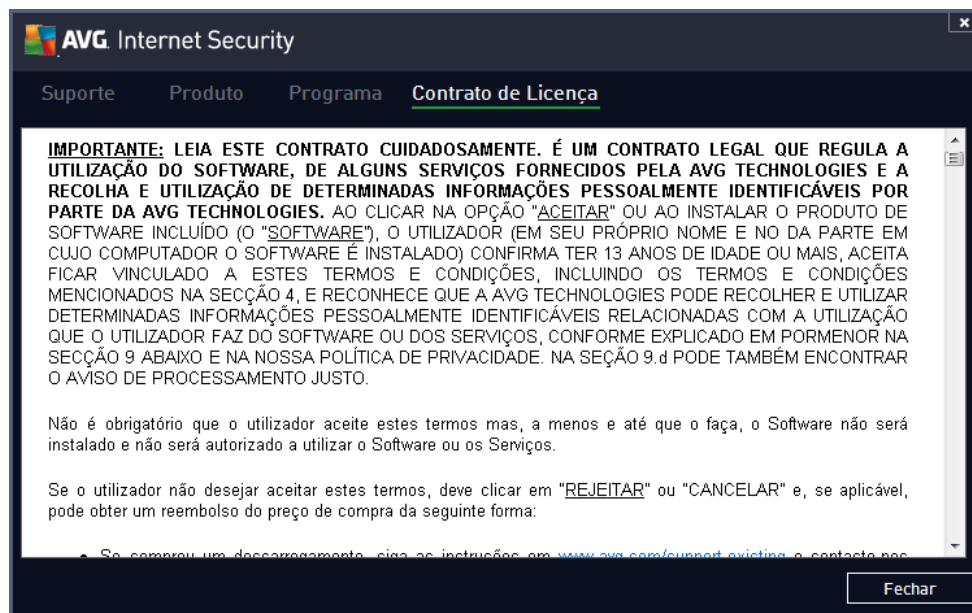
AVG. Internet Security

×

Suporte Produto Programa Contrato de Licença

IMPORTANTE: LEIA ESTE CONTRATO CUIDADOSAMENTE. É UM CONTRATO LEGAL QUE REGULA A UTILIZAÇÃO DO SOFTWARE, DE ALGUNS SERVIÇOS FORNECIDOS PELA AVG TECHNOLOGIES E A RECOLHA E UTILIZAÇÃO DE DETERMINADAS INFORMAÇÕES PESSOALMENTE IDENTIFICÁVEIS POR PARTE DA AVG TECHNOLOGIES. AO CLICAR NA OPÇÃO "ACEITAR" OU AO INSTALAR O PRODUTO DE SOFTWARE INCLUÍDO (O "SOFTWARE"), O UTILIZADOR (EM SEU PRÓPRIO NOME E NO DA PARTE EM CUJO COMPUTADOR O SOFTWARE É INSTALADO) CONFIRMA TER 13 ANOS DE IDADE OU MAIS, ACEITA FICAR VINCULADO A ESTES TERMOS E CONDIÇÕES, INCLUINDO OS TERMOS E CONDIÇÕES MENCIONADOS NA SECÇÃO 4, E RECONHECE QUE A AVG TECHNOLOGIES PODE RECOLHER E UTILIZAR DETERMINADAS INFORMAÇÕES PESSOALMENTE IDENTIFICÁVEIS RELACIONADAS COM A UTILIZAÇÃO QUE O UTILIZADOR FAZ DO SOFTWARE OU DOS SERVIÇOS, CONFORME EXPLICADO EM PORMENOR NA SECÇÃO 9 ABAIXO E NA NOSSA POLÍTICA DE PRIVACIDADE. NA SEÇÃO 9.d PODE TAMBÉM ENCONTRAR O AVISO DE PROCESSAMENTO JUSTO.

Não é obrigatório que o utilizador aceite estes termos mas, a menos e até que o faça, o Software não será instalado e não será autorizado a utilizar o Software ou os Serviços.

Se o utilizador não desejar aceitar estes termos, deve clicar em "REJEITAR" ou "CANCELAR" e, se aplicável, pode obter um reembolso do preço de compra da seguinte forma:

• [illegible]

Fechar